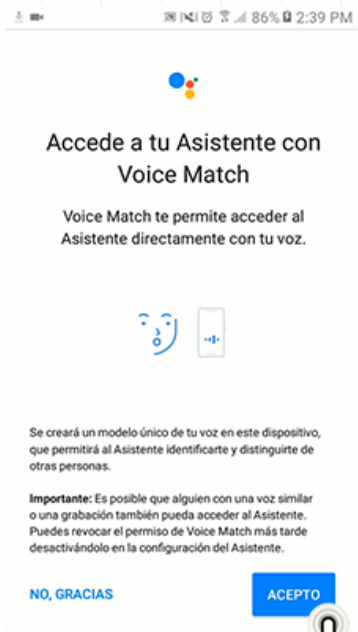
86% 2:39 PM

Accede a tu Asistente con Voice Match

Voice Match te permite acceder al Asistente directamente con tu voz.

Se creará un modelo único de tu voz en este dispositivo, que permitirá al Asistente identificarte y distinguirte de otras personas.

Importante: Es posible que alguien con una voz similar o una grabación también pueda acceder al Asistente. Puedes revocar el permiso de Voice Match más tarde desactivándolo en la configuración del Asistente.

NO, GRACIAS

ACEPTO